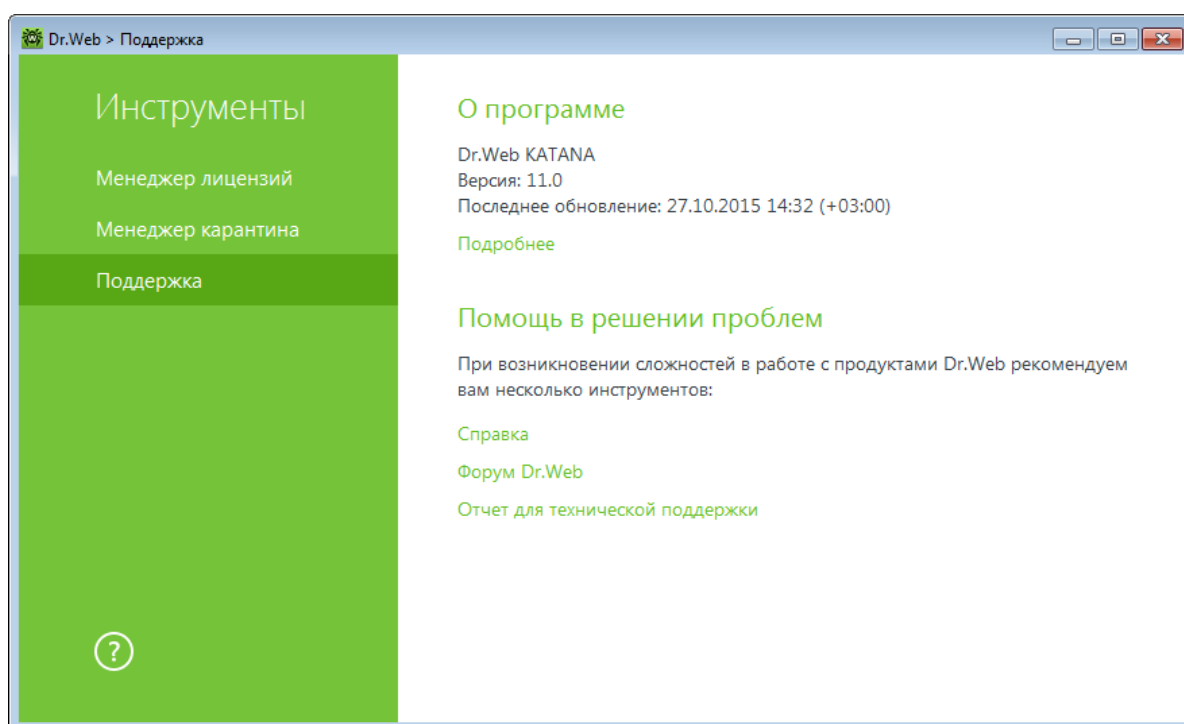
Dr.Web > Поддержка

Инструменты

Менеджер лицензий

Менеджер карантина

Поддержка

?

О программе

Dr.Web KATANA
Версия: 11.0
Последнее обновление: 27.10.2015 14:32 (+03:00)

Подробнее

Помощь в решении проблем

При возникновении сложностей в работе с продуктами Dr.Web рекомендуем вам несколько инструментов:

Справка

Форум Dr.Web

Отчет для технической поддержки